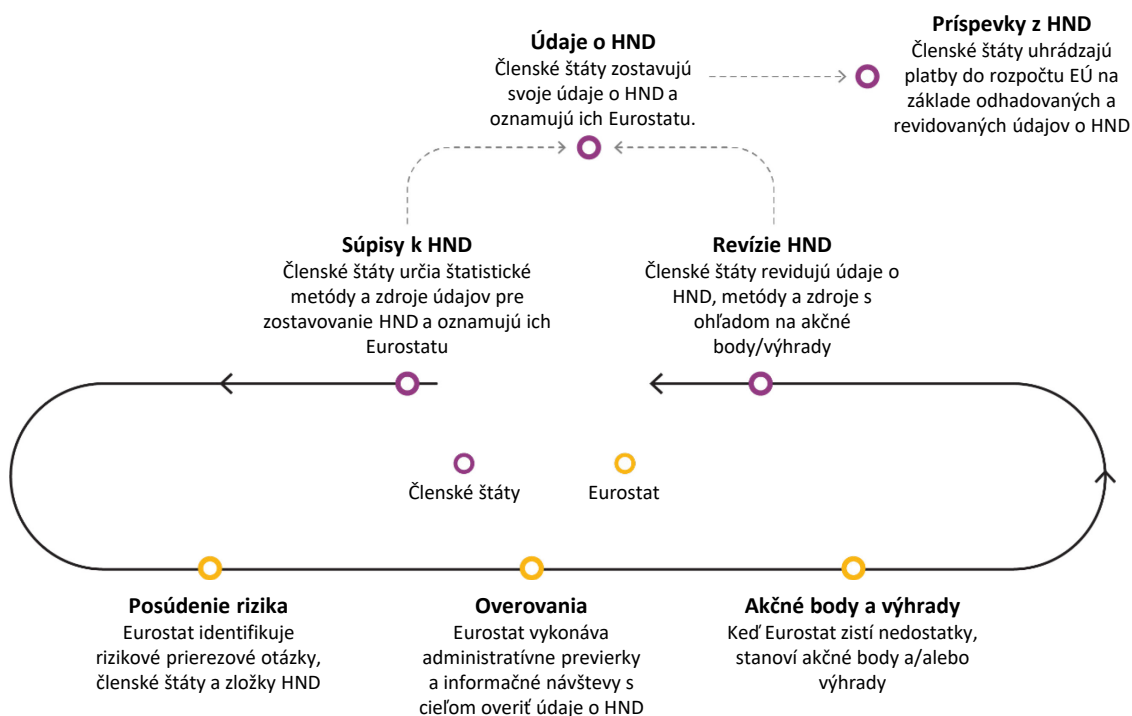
**Údaje o HND**
Členské štáty zostavujú svoje údaje o HND a oznamujú ich Eurostatu.

**Príspevky z HND**
Členské štáty uhrádzajú platby do rozpočtu EÚ na základe odhadovaných a revidovaných údajov o HND

**Súpisy k HND**
Členské štáty určia štatistické metódy a zdroje údajov pre zostavovanie HND a oznamujú ich Eurostatu

**Revízie HND**
Členské štáty revidujú údaje o HND, metódy a zdroje s ohľadom na akčné body/výhrady

Členské štáty

Eurostat

**Posúdenie rizika**
Eurostat identifikuje rizikové prierezové otázky, členské štáty a zložky HND

**Overovania**
Eurostat vykonáva administratívne previerky a informačné návštevy s cieľom overiť údaje o HND

**Akčné body a výhrady**
Keď Eurostat zistí nedostatky, stanoví akčné body a/alebo výhrady